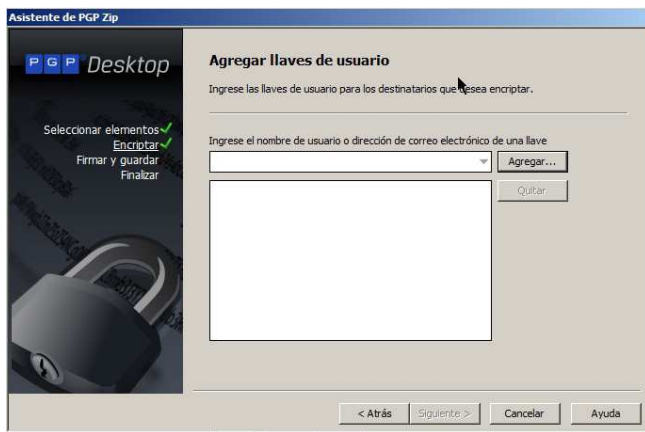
Asistente de PGP Zip

PGP Desktop

Seleccionar elementos
Encriptar
Firmar y guardar
Finalizar

Agregar llaves de usuario

Ingrese las llaves de usuario para los destinatarios que desea encriptar.

Ingrese el nombre de usuario o dirección de correo electrónico de una llave

Agregar...

Quitar

< Atrás

Siguiente >

Cancelar

Ayuda